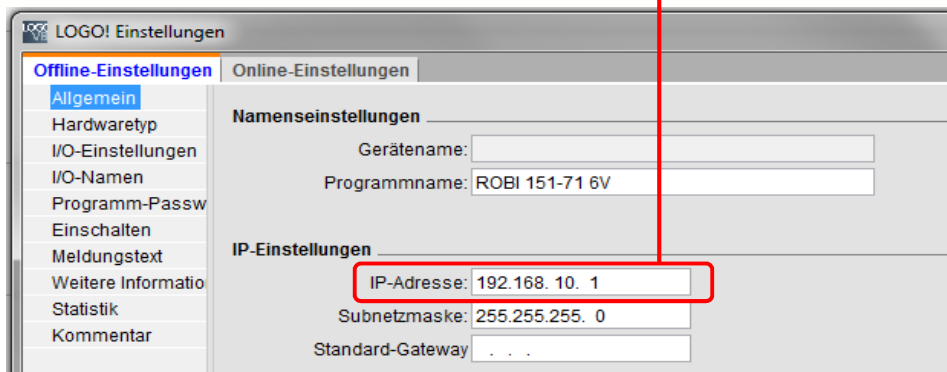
LOGO! Einstellungen

Offline-Einstellungen | Online-Einstellungen

Allgemein
Hardwaretyp
I/O-Einstellungen
I/O-Namen
Programm-Passw
Einschalten
Meldungstext
Weitere Informatio
Statistik
Kommentar

Namenseinstellungen

Gerätename:
Programmname: ROBI 151-71 6V

IP-Einstellungen

IP-Adresse: 192.168. 10. 1
Subnetzmaske: 255.255.255. 0
Standard-Gateway . . .